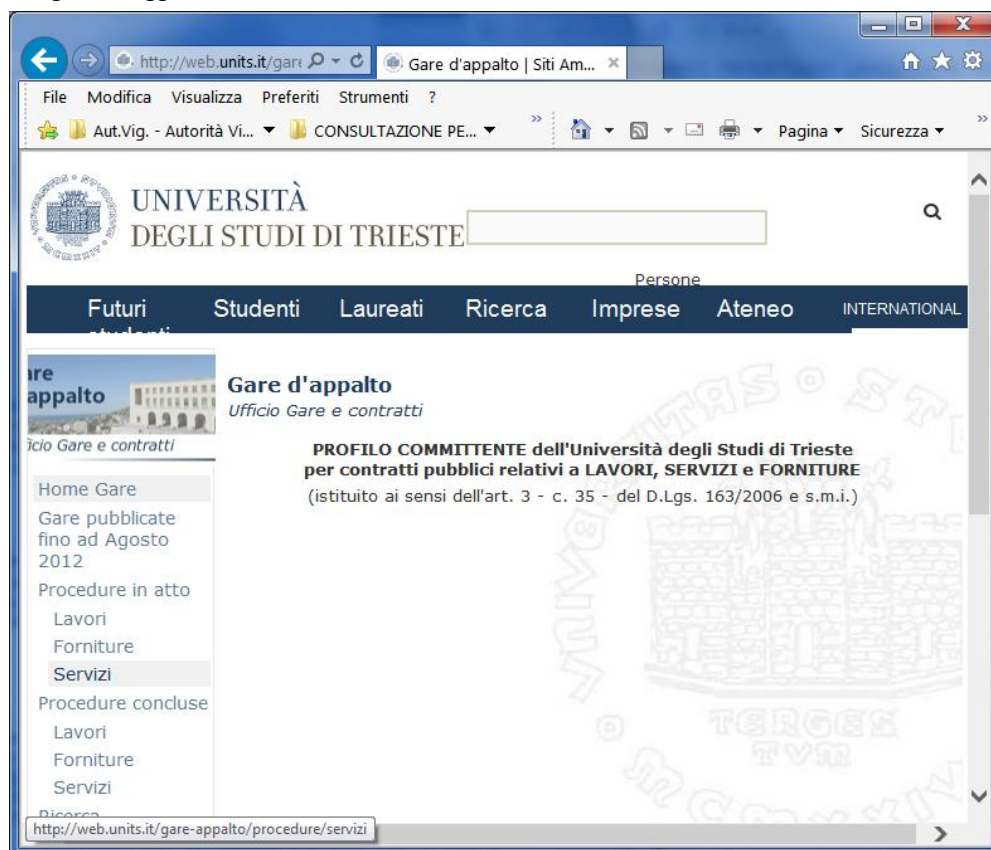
http://web.units.it/gare
Gare d'appalto | Siti Am... ×

File Modifica Visualizza Preferiti Strumenti ?

Aut.Vig. - Autorità Vi... ▼ CONSULTAZIONE PE... ▼

Pagina ▼ Sicurezza ▼

UNIVERSITÀ
DEGLI STUDI DI TRIESTE

Persone

Futuri studenti Studenti Laureati Ricerca Imprese Ateneo INTERNATIONAL

are appalto
icio Gare e contratti

Home Gare
Gare pubblicate fino ad Agosto 2012
Procedure in atto
Lavori
Forniture
Servizi
Procedure concluse
Lavori
Forniture
Servizi
Ricerca

Gare d'appalto
Ufficio Gare e contratti

PROFILO COMMITTENTE dell'Università degli Studi di Trieste
per contratti pubblici relativi a LAVORI, SERVIZI e FORNITURE
(istituito ai sensi dell'art. 3 - c. 35 - del D.Lgs. 163/2006 e s.m.i.)

TERGESTVM

http://web.units.it/gare-appalto/procedure/servizi